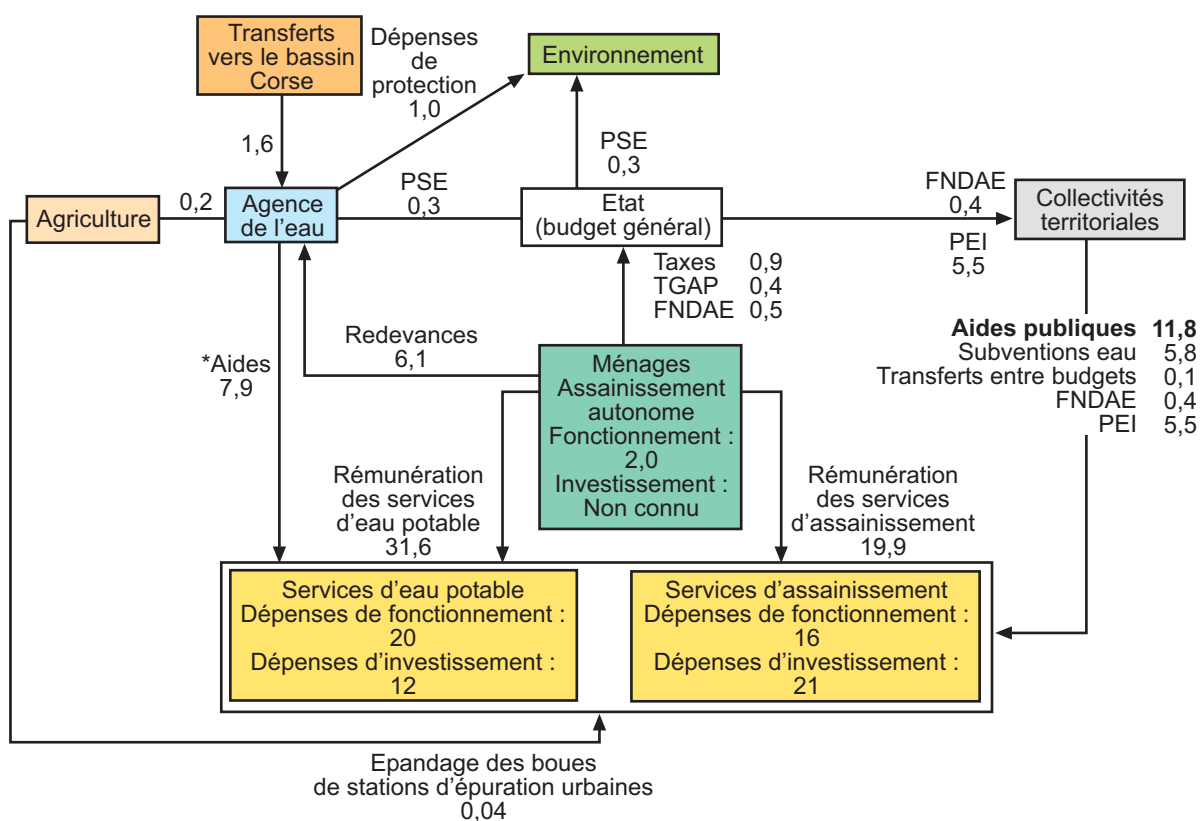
Transferts vers le bassin Corse

Dépenses de protection
1,0

Environnement

1,6

PSE
0,3

Agriculture

0,2

Agence de l'eau

PSE
0,3

Etat
(budget général)

FNDAE
0,4

Collectivités territoriales

PEI
5,5

Taxes 0,9
TGAP 0,4
FNDAE 0,5

Redevances
6,1

*Aides
7,9

Ménages
Assainissement autonome
Fonctionnement :
2,0
Investissement :
Non connu

**Aides publiques 11,8**
Subventions eau 5,8
Transferts entre budgets 0,1
FNDAE 0,4
PEI 5,5

Rémunération des services d'eau potable
31,6

Rémunération des services d'assainissement
19,9

Services d'eau potable
Dépenses de fonctionnement :
20
Dépenses d'investissement :
12

Services d'assainissement
Dépenses de fonctionnement :
16
Dépenses d'investissement :
21

Epandage des boues de stations d'épuration urbaines
0,04